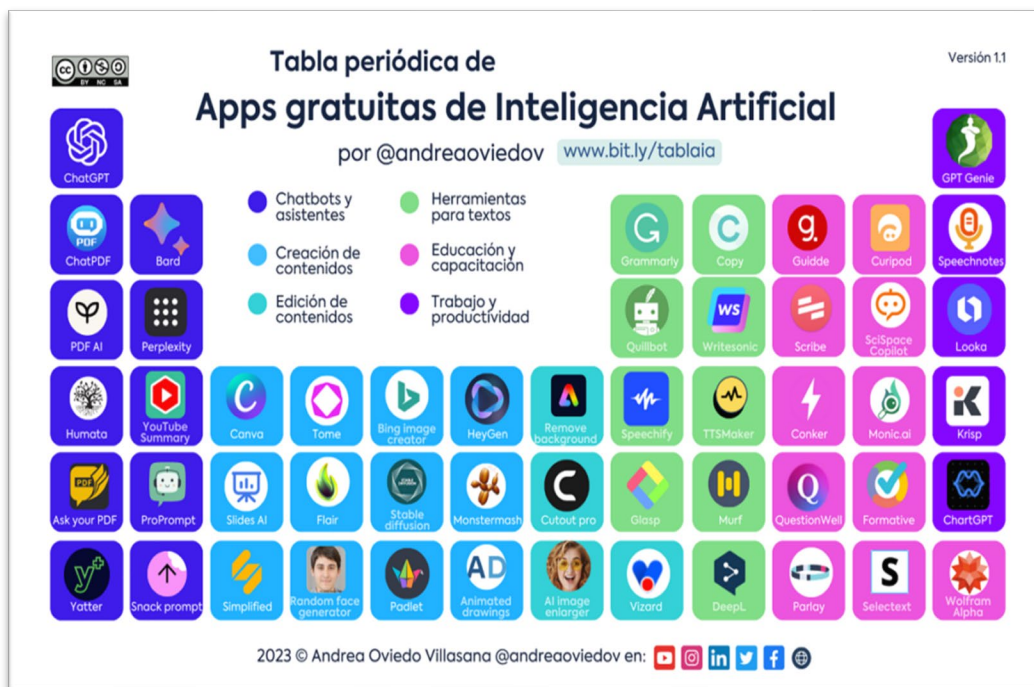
cc BY NC SA

Tabla periódica de
Apps gratuitas de Inteligencia Artificial
por @andreaoviedov www.bit.ly/tablaia

Versión 1.1

Chatbots y asistentes
Creación de contenidos
Edición de contenidos
Herramientas para textos
Educación y capacitación
Trabajo y productividad

ChatGPT
GPT Genie
ChatPDF
Bard
Grammarly
Copy
Guidde
Curipod
Speechnotes
PDF AI
Perplexity
Quillbot
WS
Writesonic
Scribe
SciSpace Copilot
Looka
Humata
YouTube Summary
Canva
Tome
Bing image creator
HeyGen
Remove background
Speechify
TTSMaker
Conker
Monic.ai
Krisp
PDF
Ask your PDF
ProPrompt
Slides AI
Flair
Stable diffusion
Monstermash
Cutout pro
Glasp
Murf
QuestionWell
Formative
ChartGPT
Yatter
Snack prompt
Simplified
Random face generator
Padlet
AD
Animated drawings
AI image enlarger
Vizard
DeepL
Parlay
S
Selectext
Wolfram Alpha

2023 © Andrea Oviedo Villasana @andreaoviedov en: